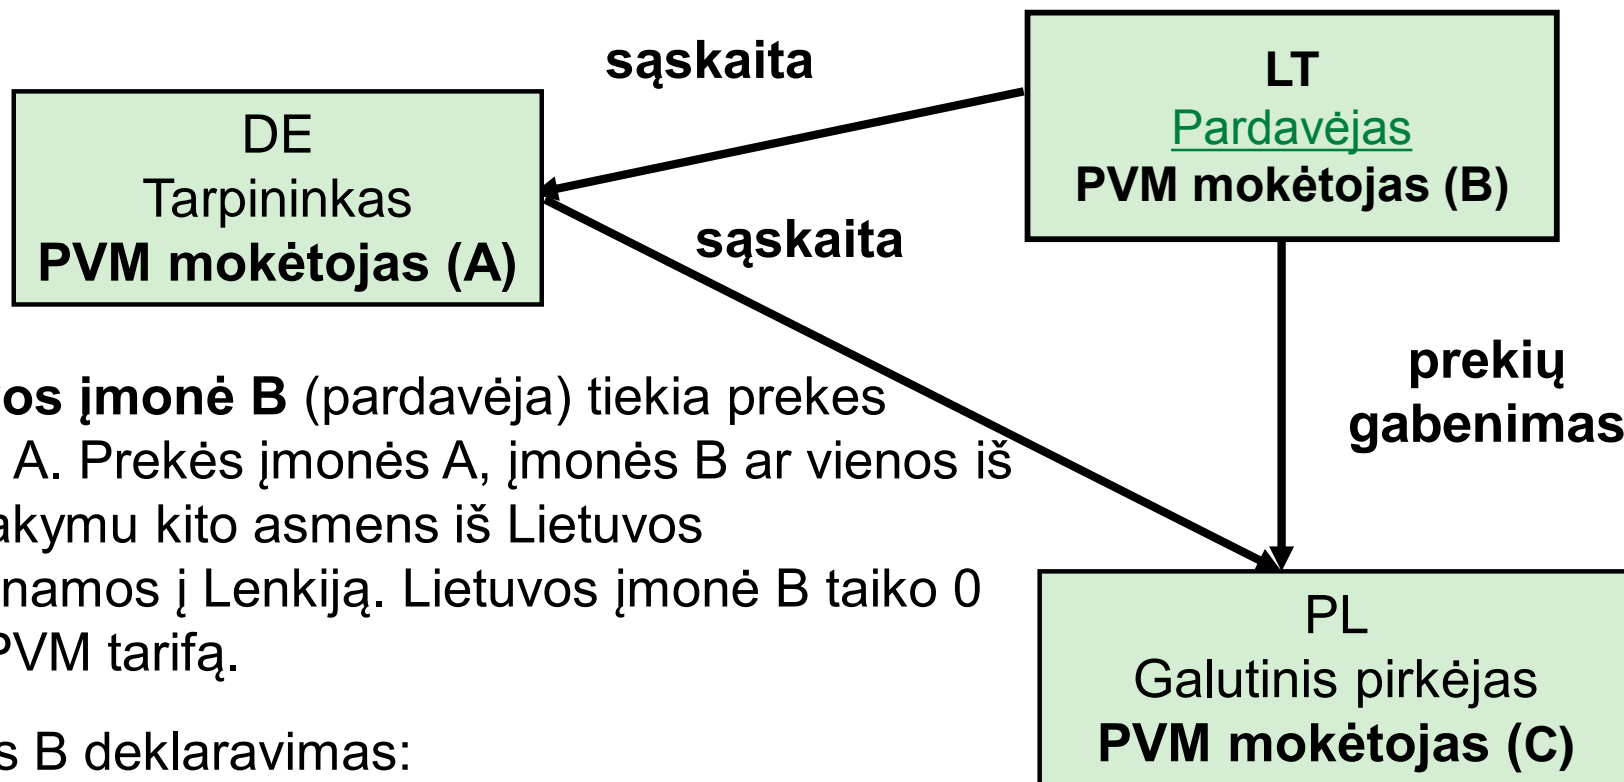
sąskaita

LT
Pardavėjas
PVM mokėtojas (B)

DE
Tarpininkas
PVM mokėtojas (A)

sąskaita

prekių gabenimas

os įmonė B (pardavėja) tiekia prekes A. Prekės įmonės A, įmonės B ar vienos iš akymu kito asmens iš Lietuvos namos į Lenkiją. Lietuvos įmonė B taiko 0 PVM tarifą.

s B deklaravimas:

PL
Galutinis pirkėjas
PVM mokėtojas (C)